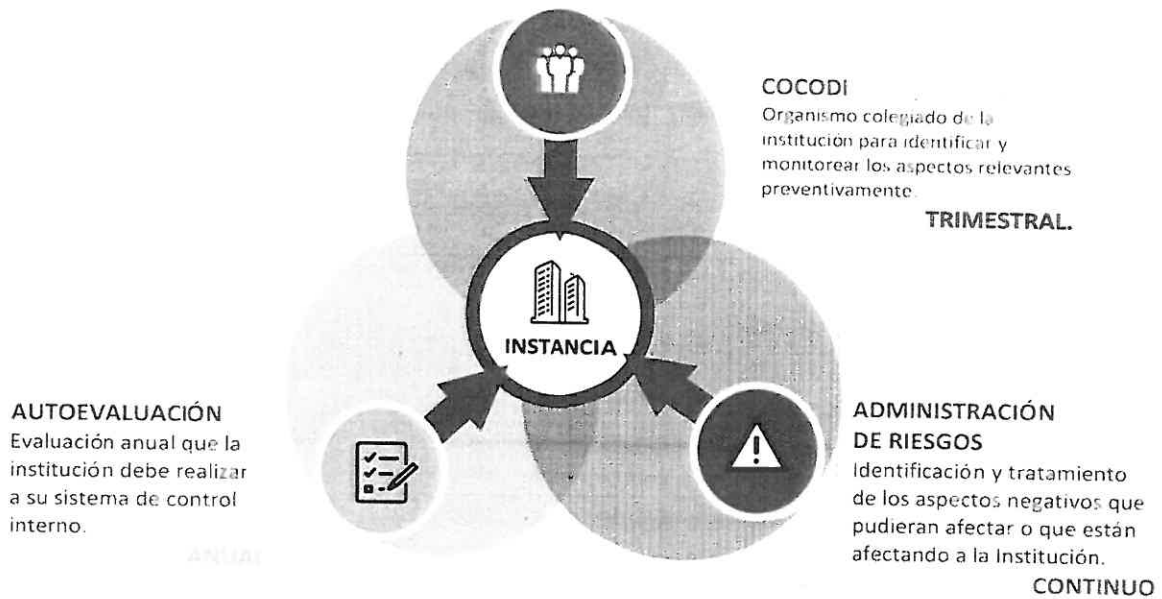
COCODI
Organismo colegiado de la institución para identificar y monitorear los aspectos relevantes preventivamente.
TRIMESTRAL.

INSTANCIA

AUTOEVALUACIÓN
Evaluación anual que la institución debe realizar a su sistema de control interno.
ANUAL

ADMINISTRACIÓN DE RIESGOS
Identificación y tratamiento de los aspectos negativos que pudieran afectar o que están afectando a la Institución.
CONTINUO